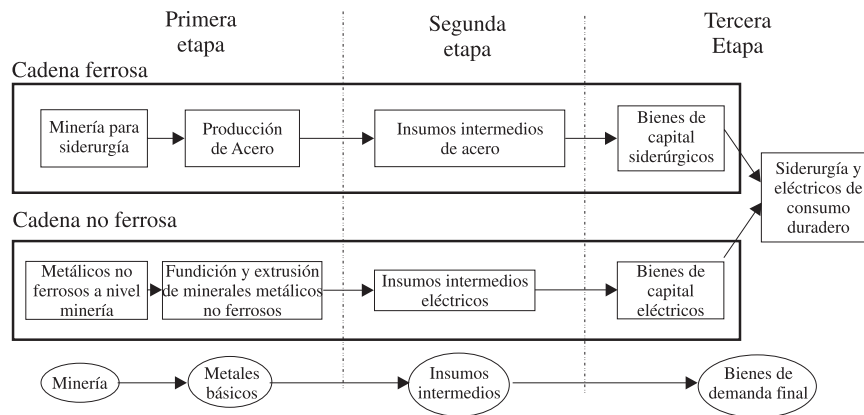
Primera etapa

Segunda etapa

Tercera Etapa

Cadena ferrosa

Minería para siderurgía

Producción de Acero

Insumos intermedios de acero

Bienes de capital siderúrgicos

Siderurgía y eléctricos de consumo duradero

Cadena no ferrosa

Metálicos no ferrosos a nivel minería

Fundición y extrusión de minerales metálicos no ferrosos

Insumos intermedios eléctricos

Bienes de capital eléctricos

Minería

Metales básicos

Insumos intermedios

Bienes de demanda final